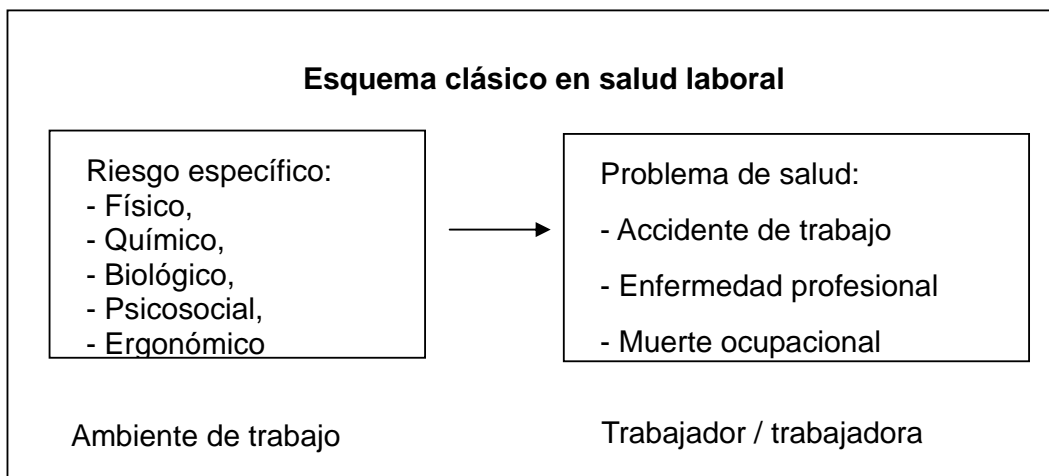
**Esquema clásico en salud laboral**

Riesgo específico:
- Físico,
- Químico,
- Biológico,
- Psicosocial,
- Ergonómico

Problema de salud:
- Accidente de trabajo
- Enfermedad profesional
- Muerte ocupacional

Ambiente de trabajo

Trabajador / trabajadora